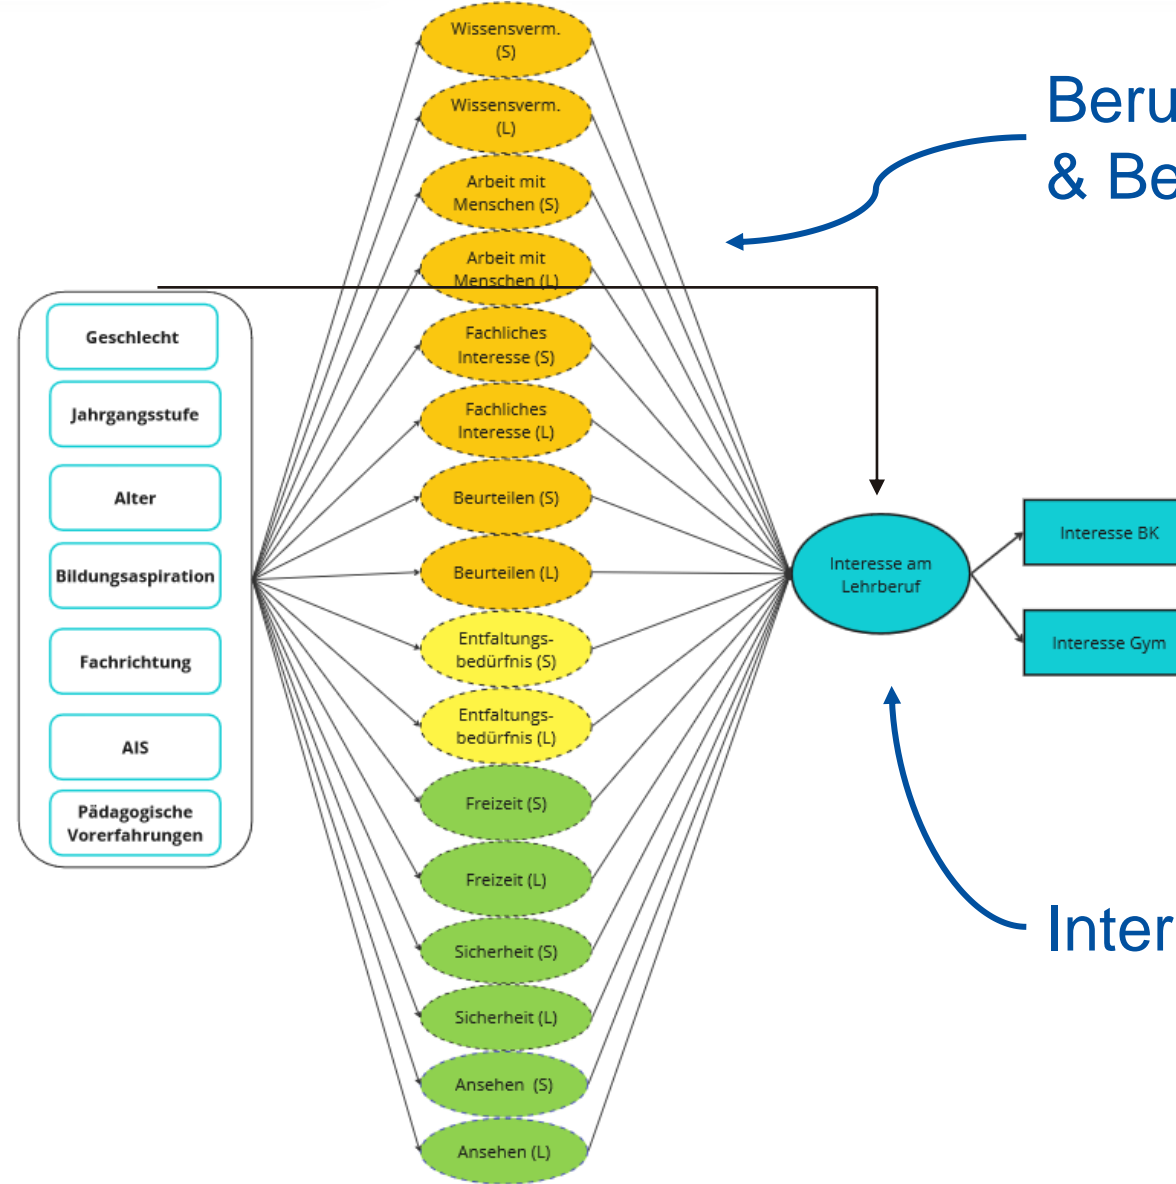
Wissensverm. (S)

Wissensverm. (L)

Arbeit mit Menschen (S)

Arbeit mit Menschen (L)

Fachliches Interesse (S)

Fachliches Interesse (L)

Beurteilen (S)

Beurteilen (L)

Entfaltungsbedürfnis (S)

Entfaltungsbedürfnis (L)

Freizeit (S)

Freizeit (L)

Sicherheit (S)

Sicherheit (L)

Ansehen (S)

Ansehen (L)

Geschlecht

Jahrgangsstufe

Alter

Bildungsaspiration

Fachrichtung

AIS

Pädagogische Vorerfahrungen

Interesse am Lehrberuf

Interesse BK

Interesse Gym

Beru
& Be

Inter